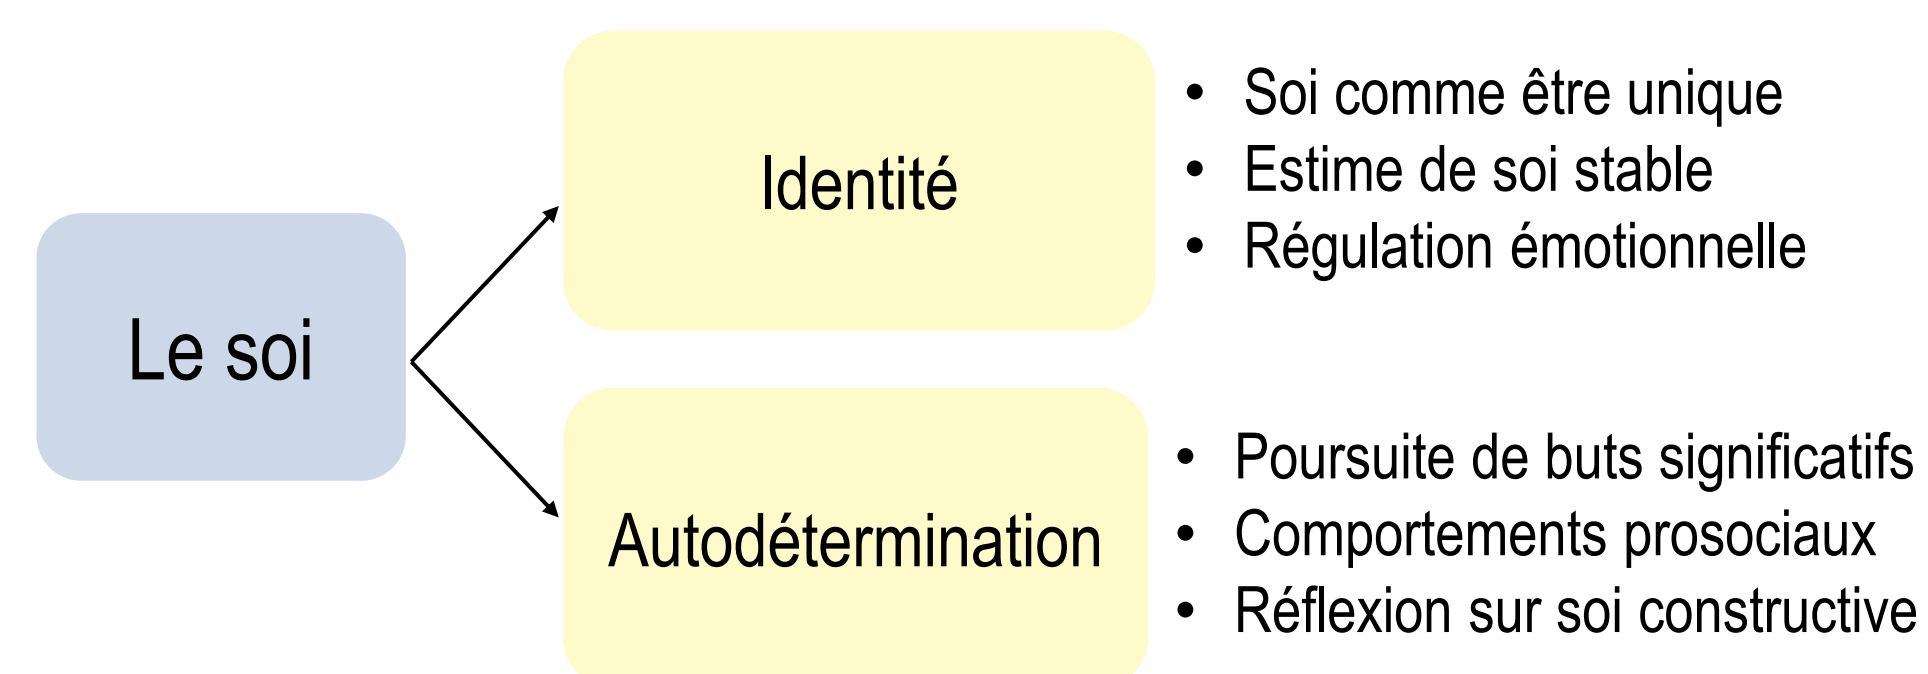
Le soi

Identité

- Soi comme être unique
- Estime de soi stable
- Régulation émotionnelle

Autodétermination

- Poursuite de buts significatifs
- Comportements prosociaux
- Réflexion sur soi constructive